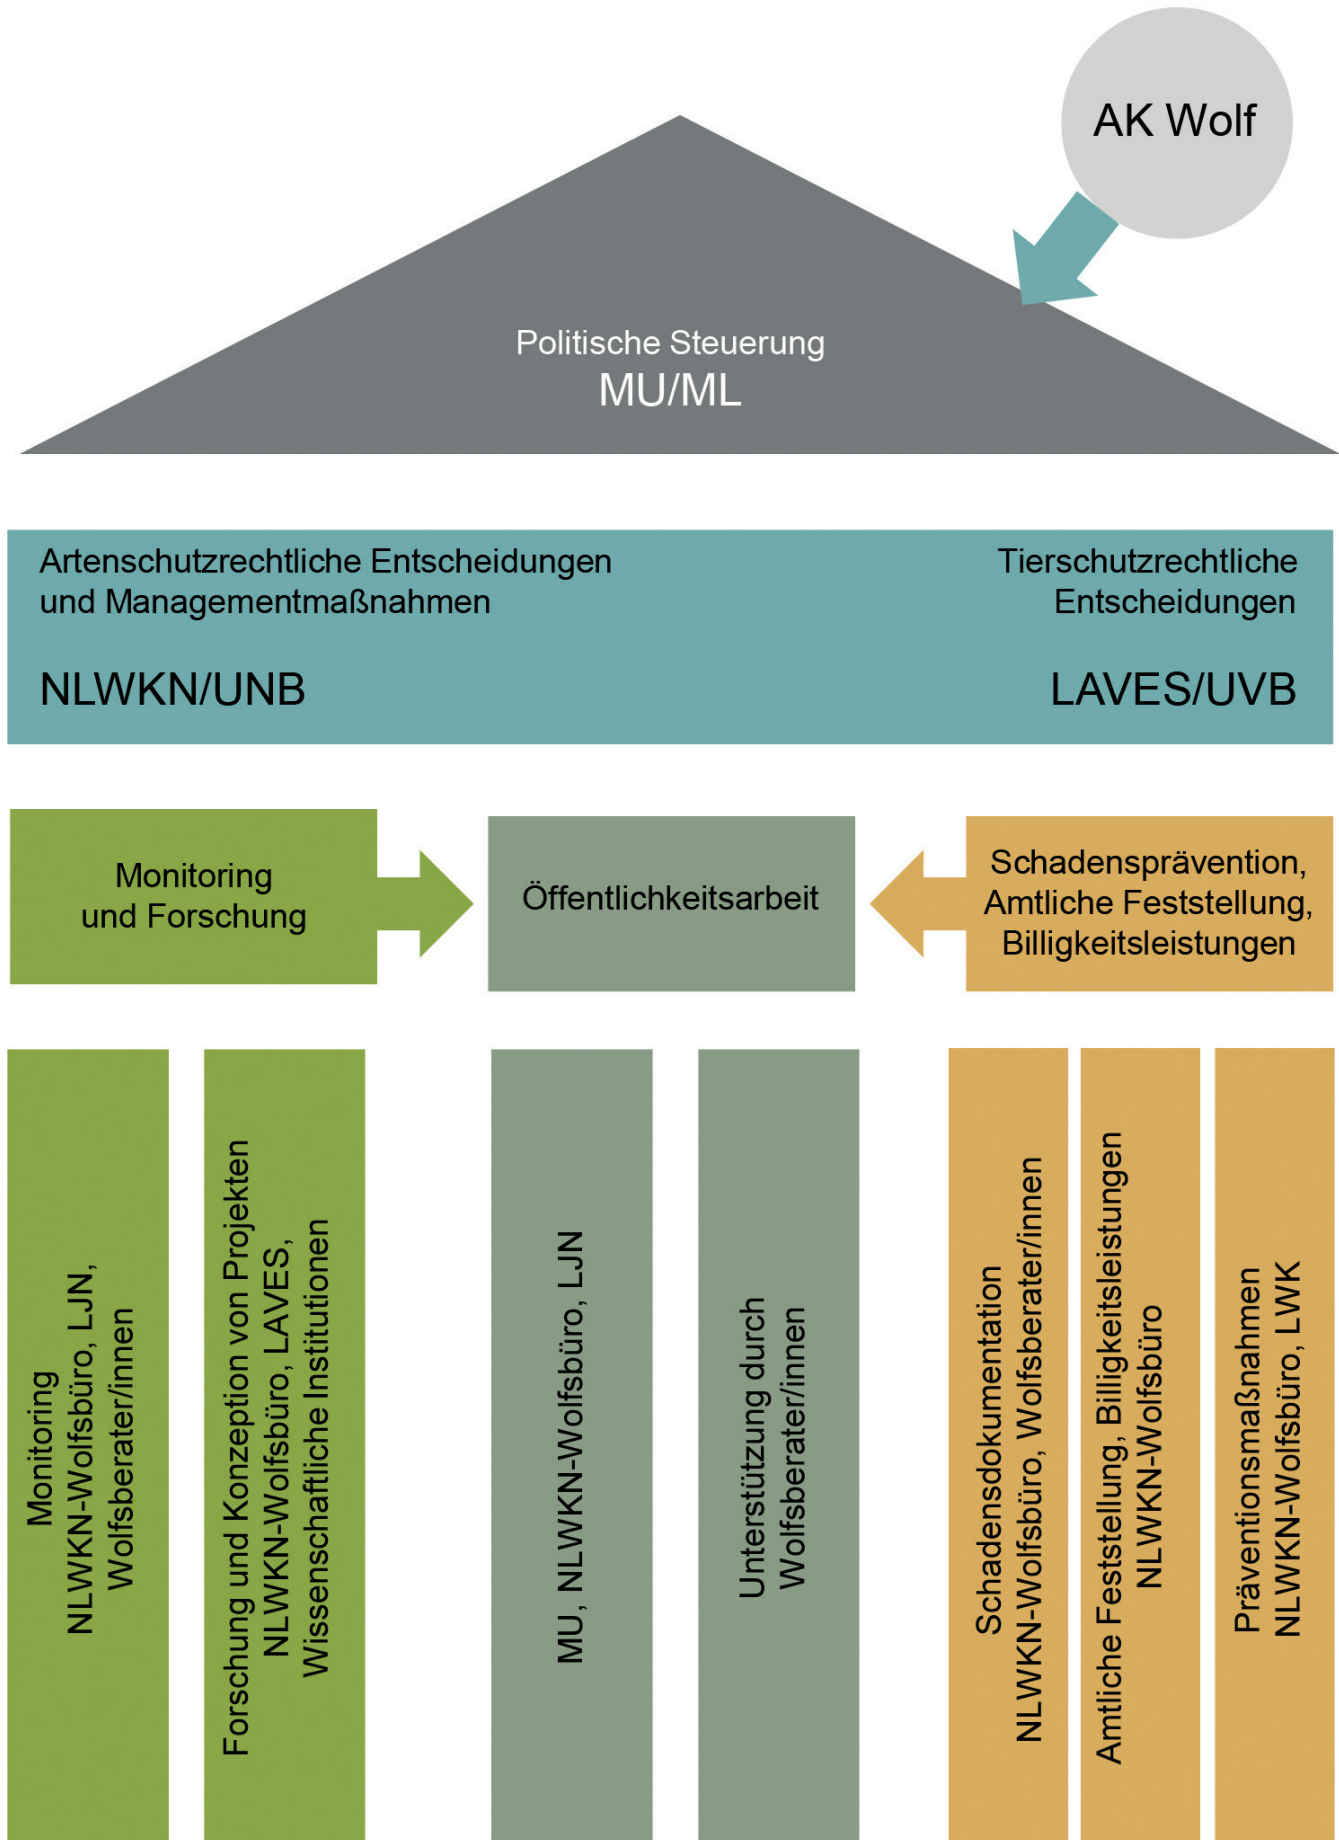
AK Wolf

Politische Steuerung
MU/ML

Artenschutzrechtliche Entscheidungen und Managementmaßnahmen

NLWKN/UNB

Tierschutzrechtliche Entscheidungen

LAVES/UVB

Monitoring und Forschung

Öffentlichkeitsarbeit

Schadensprävention, Amtliche Feststellung, Billigkeitsleistungen

Monitoring
NLWKN-Wolfsbüro, LJN, Wolfsberater/innen

Forschung und Konzeption von Projekten
NLWKN-Wolfsbüro, LAVES, Wissenschaftliche Institutionen

MU, NLWKN-Wolfsbüro, LJN

Unterstützung durch Wolfsberater/innen

Schadensdokumentation
NLWKN-Wolfsbüro, Wolfsberater/innen

Amtliche Feststellung, Billigkeitsleistungen
NLWKN-Wolfsbüro

Präventionsmaßnahmen
NLWKN-Wolfsbüro, LWK